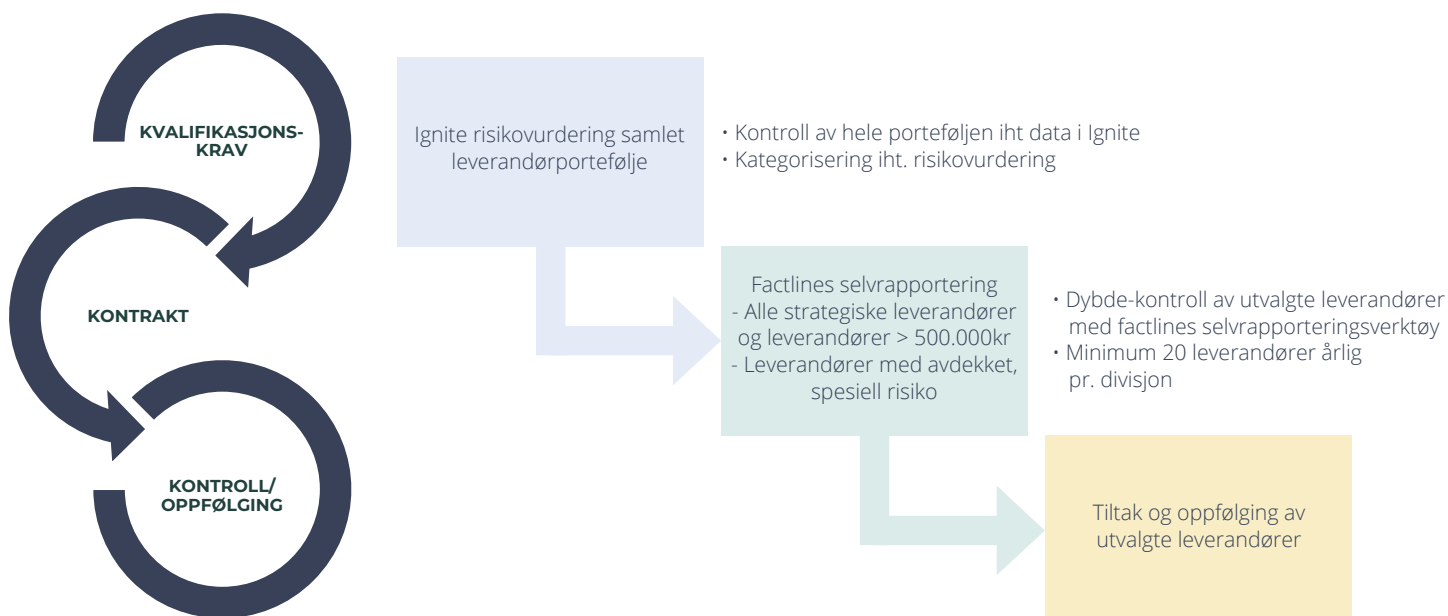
KVALIFIKASJONS-KRAV

KONTRAKT

KONTROLL/ OPPFØLGING

Ignite risikovurdering samlet leverandørportefølje

• Kontroll av hele porteføljen iht data i Ignite
• Kategorisering iht. risikovurdering

Factlines selvrapportering
- Alle strategiske leverandører og leverandører > 500.000kr
- Leverandører med avdekket, spesiell risiko

• Dybde-kontroll av utvalgte leverandører med factlines selvrapporteringsverktøy
• Minimum 20 leverandører årlig pr. divisjon

Tiltak og oppfølging av utvalgte leverandører